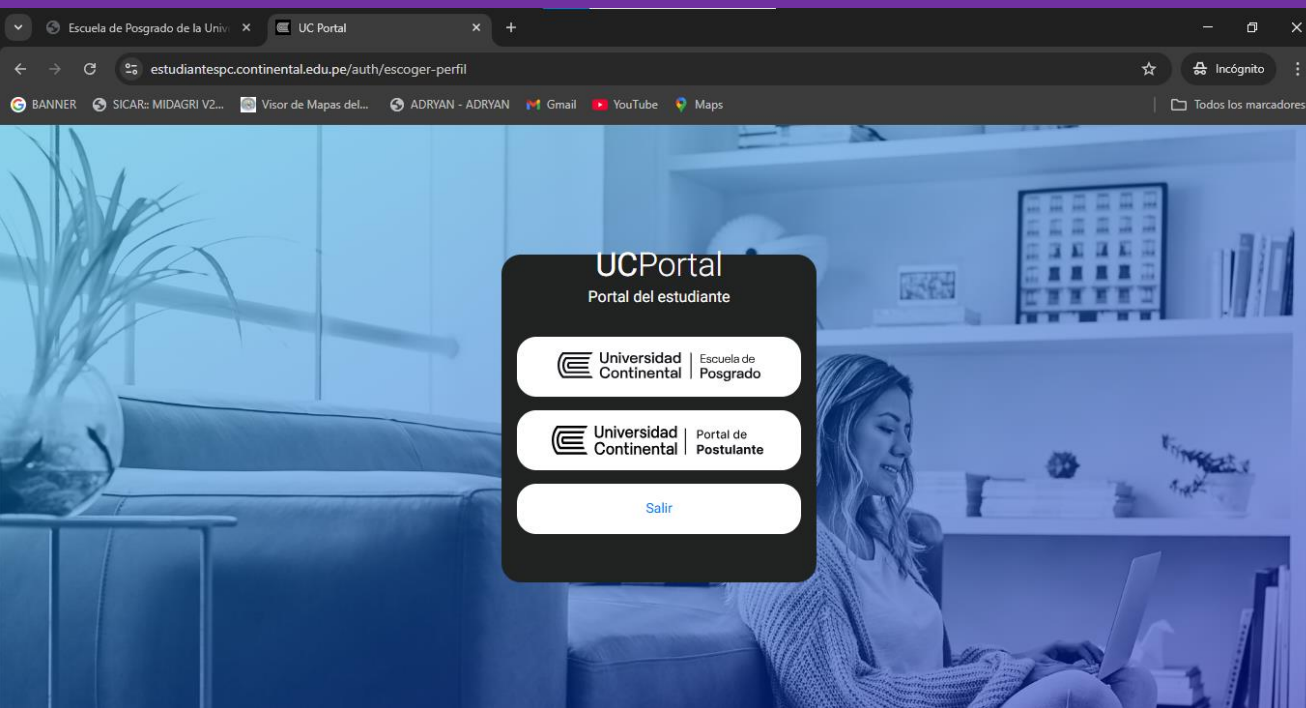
Escuela de Posgrado de la Univ ×
UC Portal ×
+

estudiantespc.continental.edu.pe/auth/escoger-perfil
Incógnito

BANNER SICAR:: MIDAGRI V2... Visor de Mapas del... ADRYAN - ADRYAN Gmail YouTube Maps
Todos los marcadores

UCPortal
Portal del estudiante

Universidad Continental | Escuela de Posgrado

Universidad Continental | Portal de Postulante

Salir